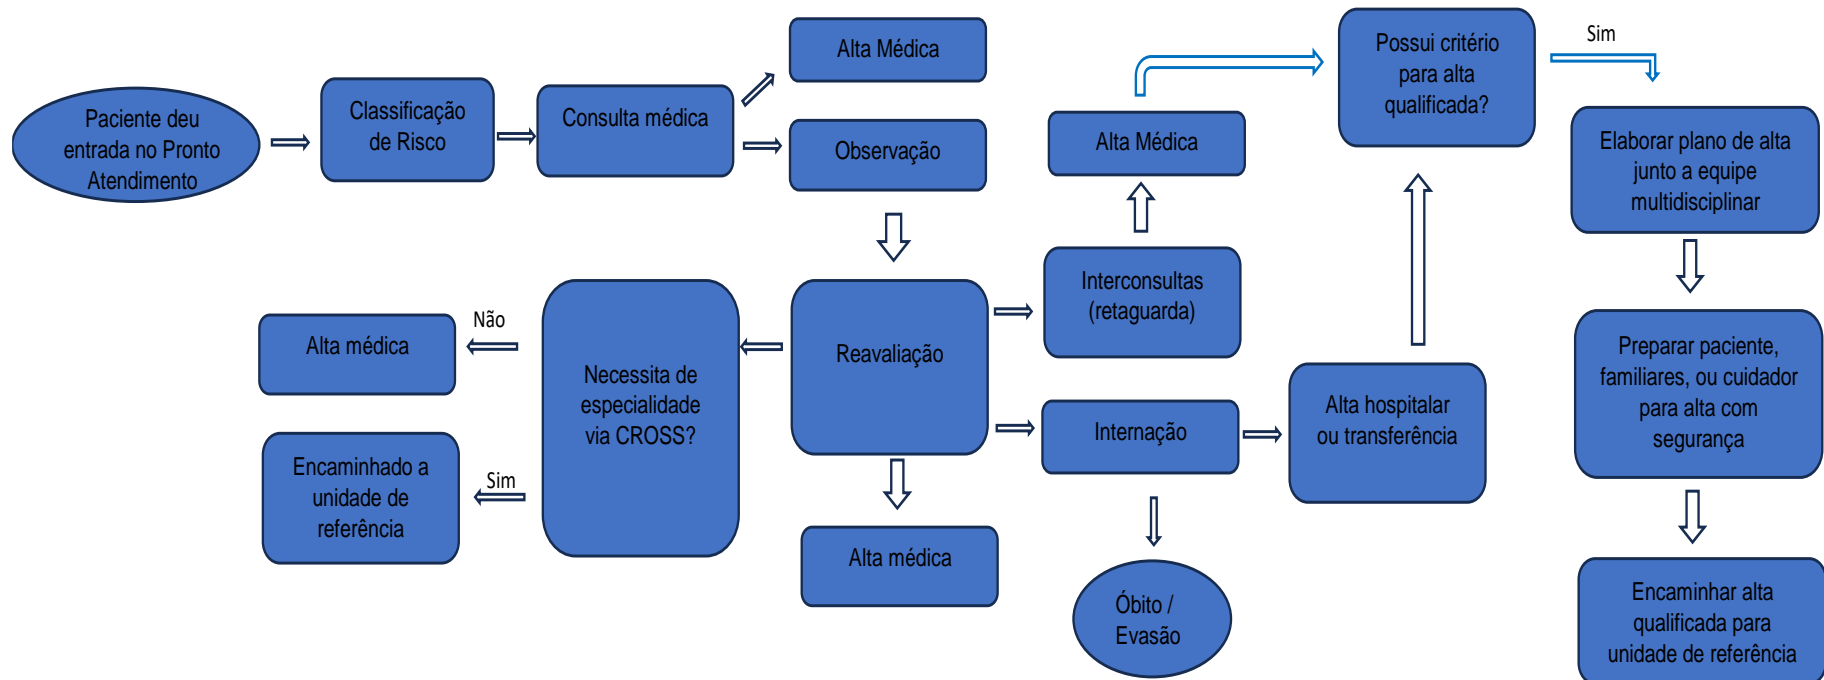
Paciente deu entrada no Pronto Atendimento

Classificação de Risco

Consulta médica

Alta Médica

Observação

Alta Médica

Possui critério para alta qualificada?

Sim

Elaborar plano de alta junto a equipe multidisciplinar

Interconsultas (retaguarda)

Reavaliação

Necessita de especialidade via CROSS?

Não

Alta médica

Sim

Encaminhado a unidade de referência

Internação

Alta hospitalar ou transferência

Preparar paciente, familiares, ou cuidador para alta com segurança

Alta médica

Óbito / Evasão

Encaminhar alta qualificada para unidade de referência